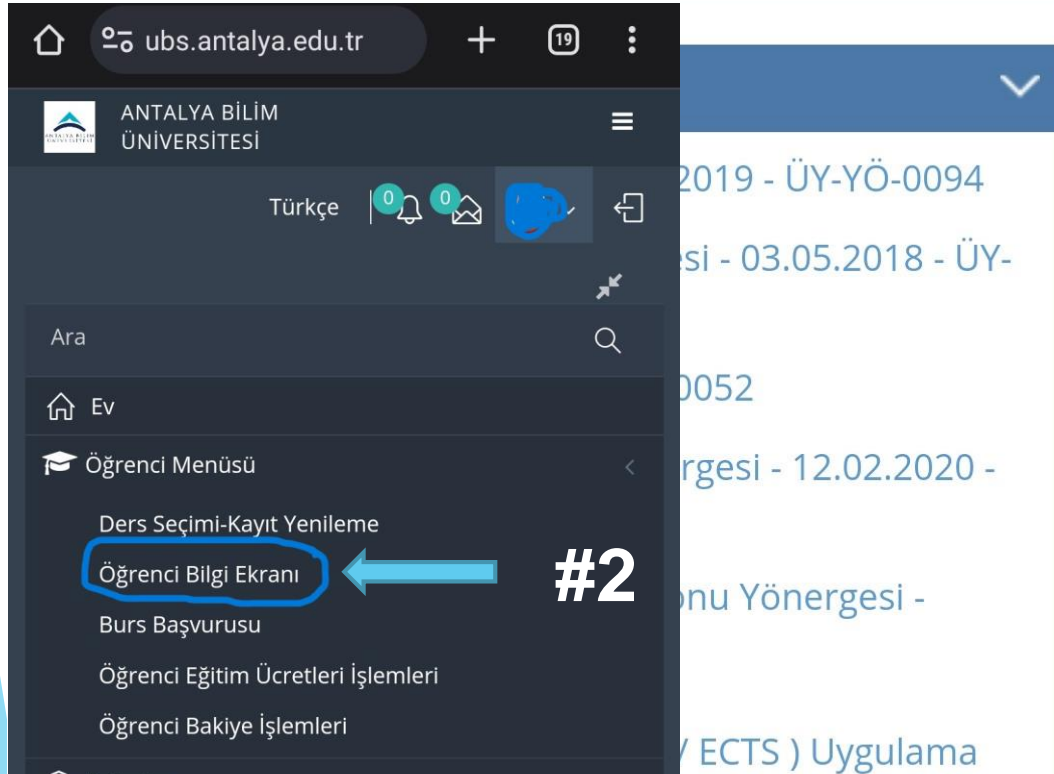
ubs.antalya.edu.tr

19

ANTALYA BİLİM ÜNİVERSİTESİ

Türkçe 0 0

Ara

Ev

Öğrenci Menüsü

Ders Seçimi-Kayıt Yenileme

Öğrenci Bilgi Ekranı

#2

Burs Başvurusu

Öğrenci Eğitim Ücretleri İşlemleri

Öğrenci Bakiye İşlemleri

2019 - ÜY-YÖ-0094

si - 03.05.2018 - ÜY-

0052

rgesi - 12.02.2020 -

nu Yönergesi -

ECTS ) Uygulama